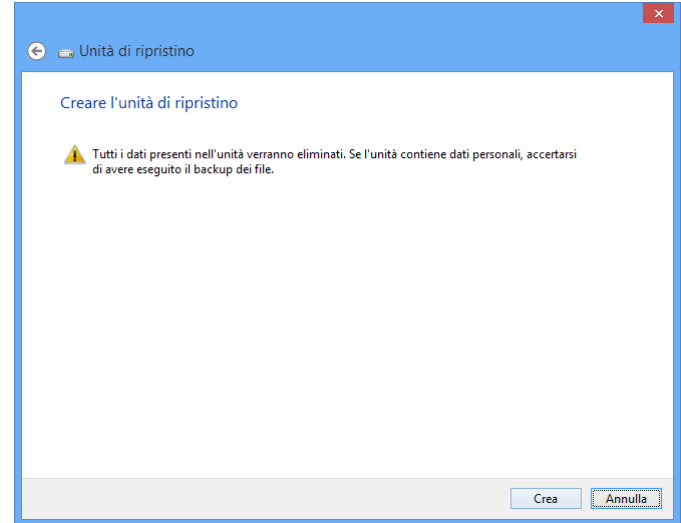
Unità di ripristino

Creare l'unità di ripristino

Tutti i dati presenti nell'unità verranno eliminati. Se l'unità contiene dati personali, accertarsi di avere eseguito il backup dei file.

Crea
Annulla